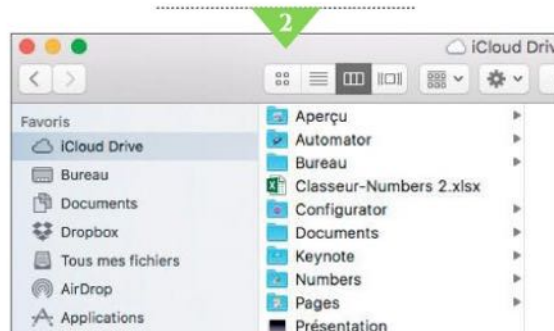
2

iCloud Driv

Favoris
iCloud Drive
Bureau
Documents
Dropbox
Tous mes fichiers
AirDrop
Applications

Aperçu
Automator
Bureau
Classeur-Numbers 2.xlsx
Configurator
Documents
Keynote
Numbers
Pages
Présentation